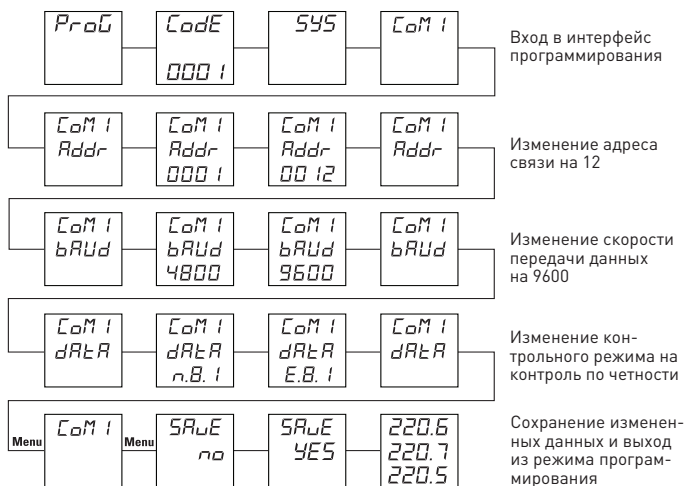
ProG

CodE
0001

SYS

CoM 1

Вход в интерфейс программирования

CoM 1
Addr

CoM 1
Addr
0001

CoM 1
Addr
0012

CoM 1
Addr

Изменение адреса связи на 12

CoM 1
bAUd

CoM 1
bAUd
4800

CoM 1
bAUd
9600

CoM 1
bAUd

Изменение скорости передачи данных на 9600

CoM 1
dAtA

CoM 1
dAtA
n.8.1

CoM 1
dAtA
E.8.1

CoM 1
dAtA

Изменение контрольного режима на контроль по четности

Menu

CoM 1

Menu

SAuE
no

SAuE
YES

220.6
220.7
220.5

Сохранение измененных данных и выход из режима программирования